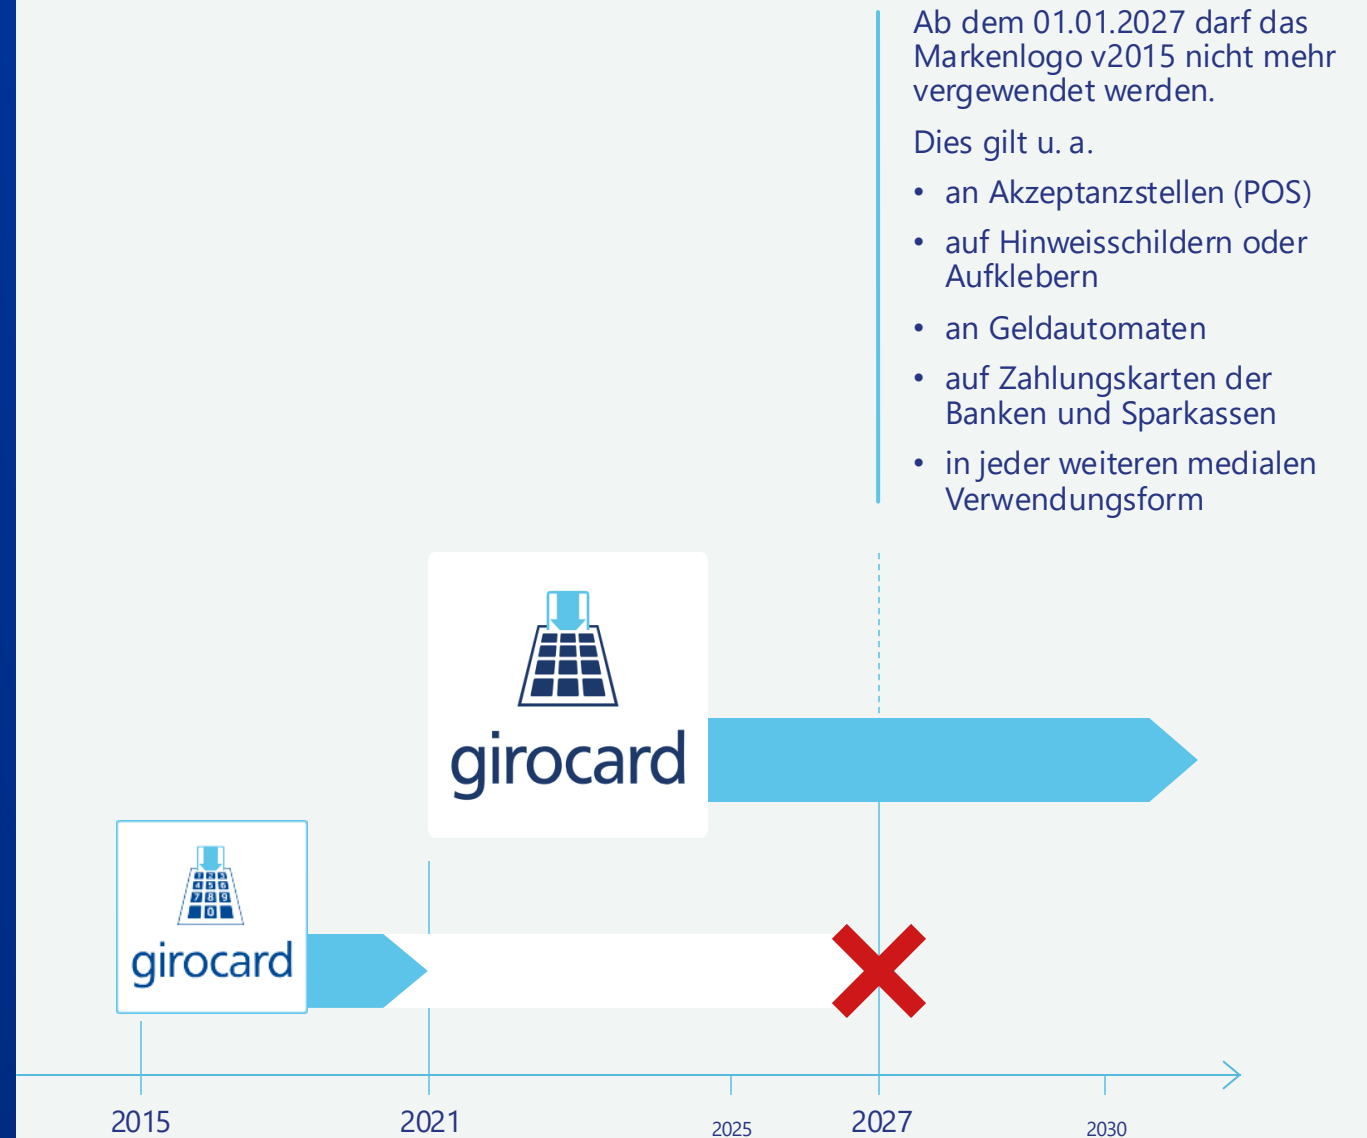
Ab dem 01.01.2027 darf das Markenlogo v2015 nicht mehr vergewendet werden.

Dies gilt u. a.

- an Akzeptanzstellen (POS)
- auf Hinweisschildern oder Aufklebern
- an Geldautomaten
- auf Zahlungskarten der Banken und Sparkassen
- in jeder weiteren medialen Verwendungsform

girocard

1 2 3 4 5 6 7 8 9 0

girocard

2015

2021

2025

2027

2030